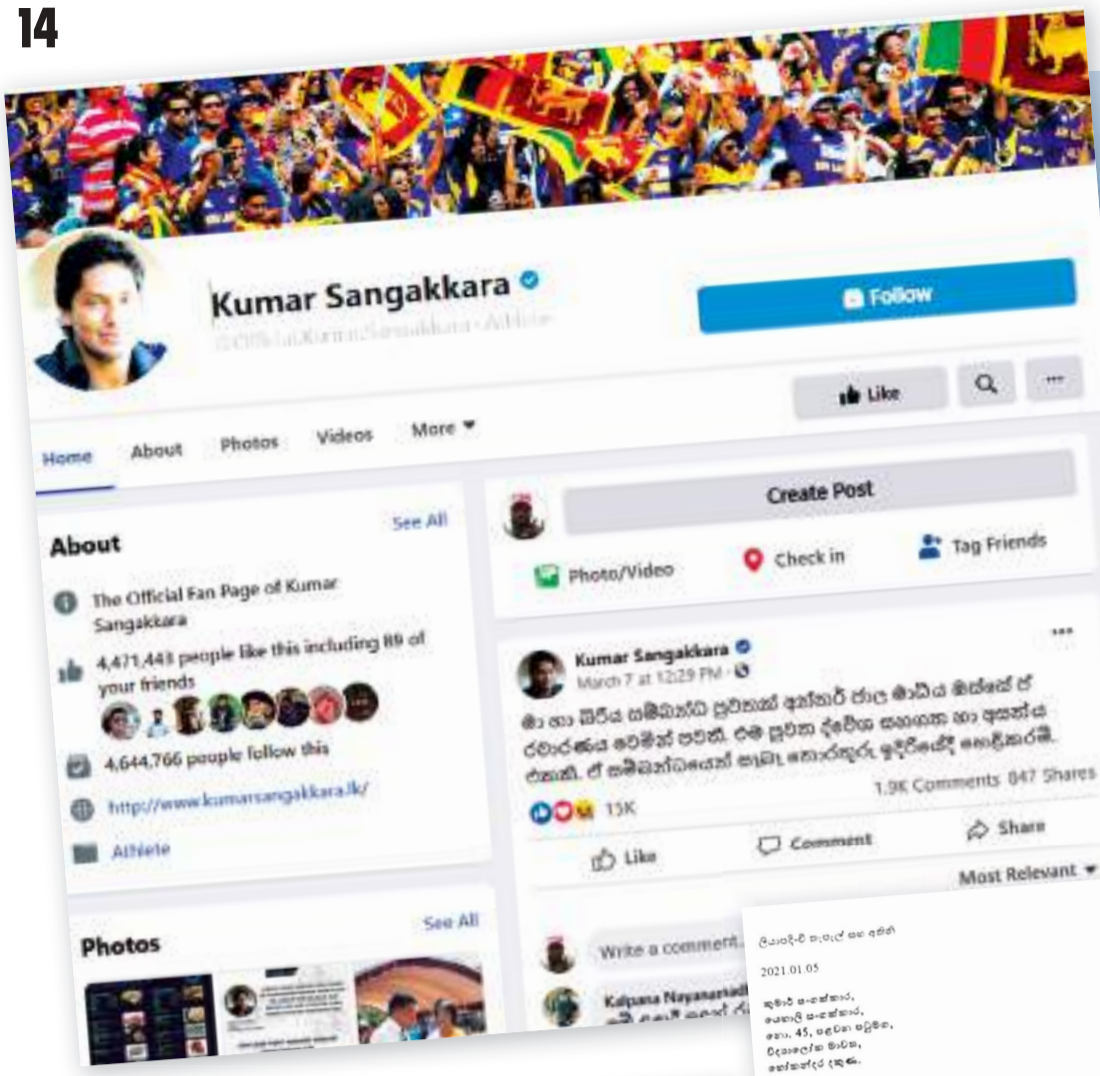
14

Kumar Sangakkara

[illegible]

Follow

Like

Home About Photos Videos More

About

See All

The Official Fan Page of Kumar Sangakkara

4,471,443 people like this including 89 of your friends

4,644,766 people follow this

http://www.kumarsangakkara.lk/

Athlete

Photos

See All

Create Post

Photo/Video Check in Tag Friends

Kumar Sangakkara
March 7 at 12:29 PM

මා හා බිරිය සම්බන්ධ පුවතක් අන්තර් ජාල මාධ්‍ය ඔස්සේ ඒ රවාරණය වෙමින් පවතී. එම පුවත ද්වේශ සහගත හා අසත්‍ය එකකි. ඒ සම්බන්ධයෙන් සාධු තොරතුරු ඉදිරියේදී හෙළිකරමි.

15K

1.9K Comments 847 Shares

Like Comment Share

Most Relevant

Write a comment...

Kalpana Nayanananda

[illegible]

2021.01.05

කුමාර් සංගක්කාර,
යෙහෙලි සංගක්කාර,
නො. 45, පළමුවන පටුමඟ,
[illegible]
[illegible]